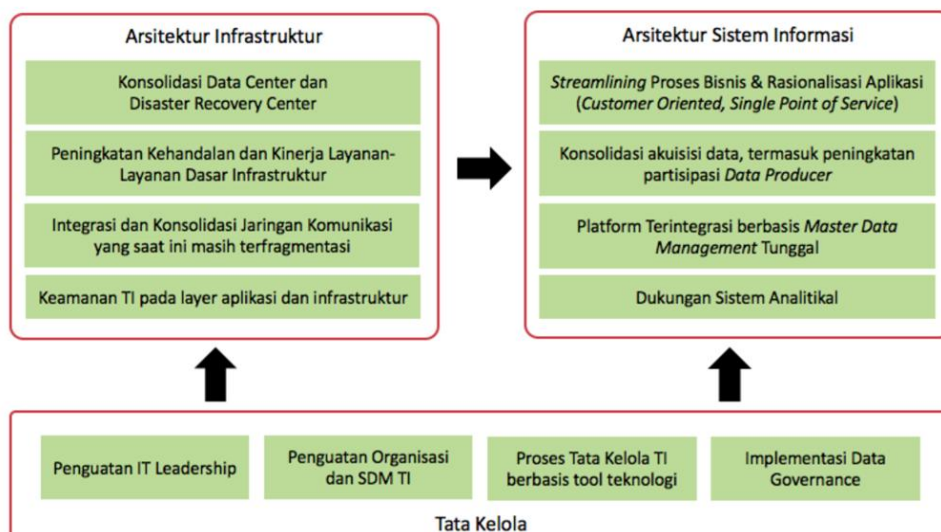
Arsitektur Infrastruktur

Konsolidasi Data Center dan Disaster Recovery Center

Peningkatan Kehandalan dan Kinerja Layanan-Layanan Dasar Infrastruktur

Integrasi dan Konsolidasi Jaringan Komunikasi yang saat ini masih terfragmentasi

Keamanan TI pada layer aplikasi dan infrastruktur

Arsitektur Sistem Informasi

*Streamlining* Proses Bisnis & Rasionalisasi Aplikasi (*Customer Oriented, Single Point of Service*)

Konsolidasi akuisisi data, termasuk peningkatan partisipasi *Data Producer*

Platform Terintegrasi berbasis *Master Data Management* Tunggal

Dukungan Sistem Analitikal

Penguatan IT Leadership

Penguatan Organisasi dan SDM TI

Proses Tata Kelola TI berbasis tool teknologi

Implementasi Data Governance

Tata Kelola